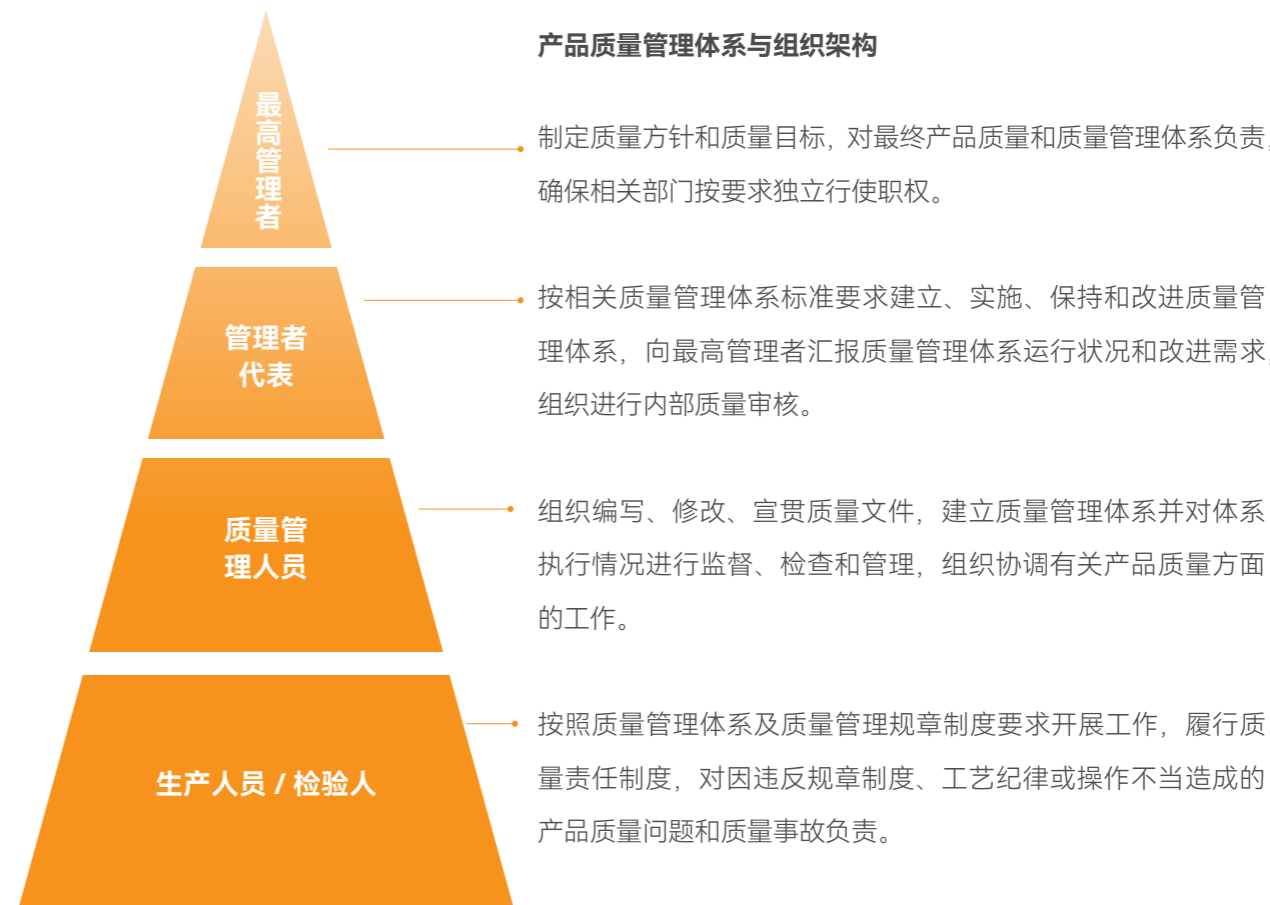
最高管理者

管理者代表

质量管理人员

生产人员 / 检验人

产品质量管理体系与组织架构

制定质量方针和质量目标，对最终产品质量和质量管理体系负责，确保相关部门按要求独立行使职权。

按相关质量管理体系标准要求建立、实施、保持和改进质量管理体系，向最高管理者汇报质量管理体系运行状况和改进需求，组织进行内部质量审核。

组织编写、修改、宣贯质量文件，建立质量管理体系并对体系执行情况进行监督、检查和管理，组织协调有关产品质量方面的工作。

按照质量管理体系及质量管理规章制度要求开展工作，履行质量责任制度，对因违反规章制度、工艺纪律或操作不当造成的产品质量问题和质量事故负责。